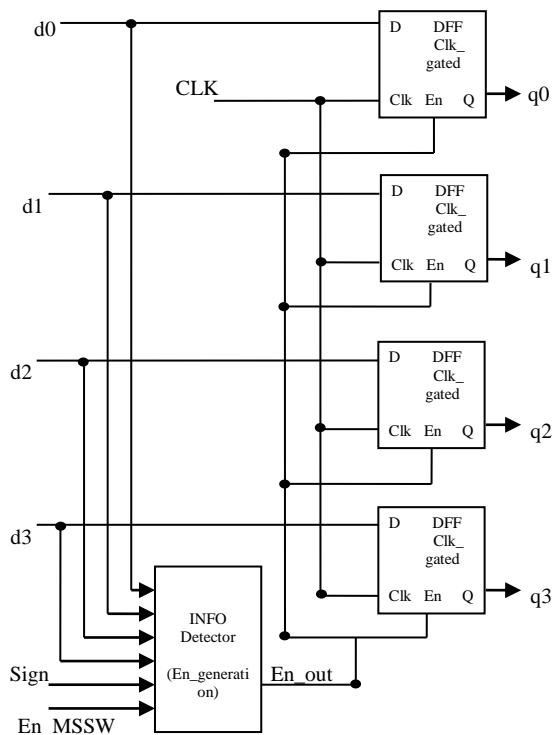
d0

D DFF Clk_ gated

CLK

Clk En Q

q0

d1

D DFF Clk_ gated

Clk En Q

q1

d2

D DFF Clk_ gated

Clk En Q

q2

d3

D DFF Clk_ gated

Clk En Q

q3

INFO Detector (En_generation)

Sign

En_out

En MSSW